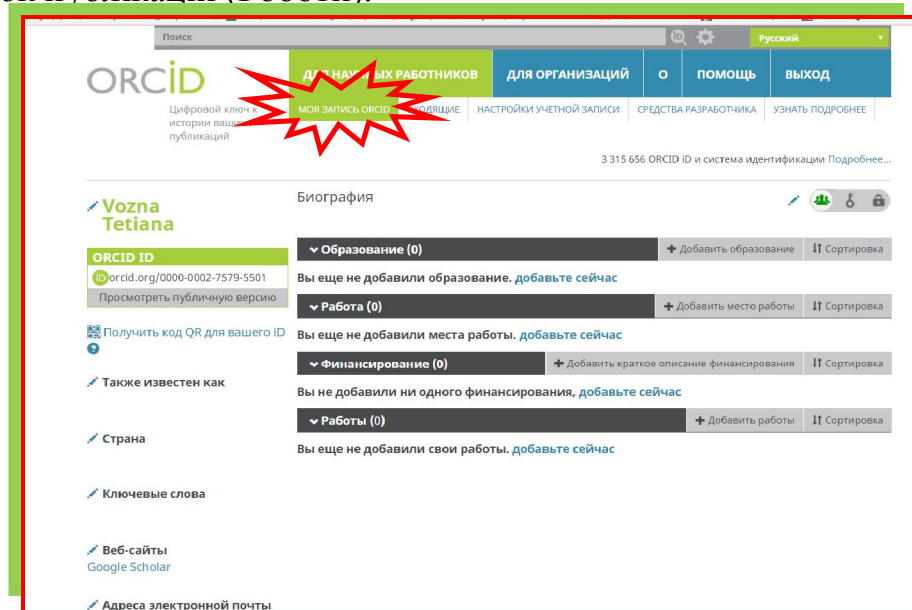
Поиск

Русский

ORCID

Цифровой ключ к истории ваших публикаций

ДЛЯ НА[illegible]ЫХ РАБОТНИКОВ | ДЛЯ ОРГАНИЗАЦИЙ | О | ПОМОЩЬ | ВЫХОД

МОЯ ЗАПИСЬ ORCID | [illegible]ХОДЯЩИЕ | НАСТРОЙКИ УЧЕТНОЙ ЗАПИСИ | СРЕДСТВА РАЗРАБОТЧИКА | УЗНАТЬ ПОДРОБНЕЕ

3 315 656 ORCID iD и система идентификации Подробнее...

Vozna Tetiana

ORCID ID

orcid.org/0000-0002-7579-5501

Просмотреть публичную версию

Получить код QR для вашего iD

Также известен как

Страна

Ключевые слова

Веб-сайты
Google Scholar

Адреса электронной почты

Биография

Образование (0) | Добавить образование | Сортировка

Вы еще не добавили образование. добавьте сейчас

Работа (0) | Добавить место работы | Сортировка

Вы еще не добавили места работы. добавьте сейчас

Финансирование (0) | Добавить краткое описание финансирования | Сортировка

Вы не добавили ни одного финансирования, добавьте сейчас

Работы (0) | Добавить работы | Сортировка

Вы еще не добавили свои работы. добавьте сейчас